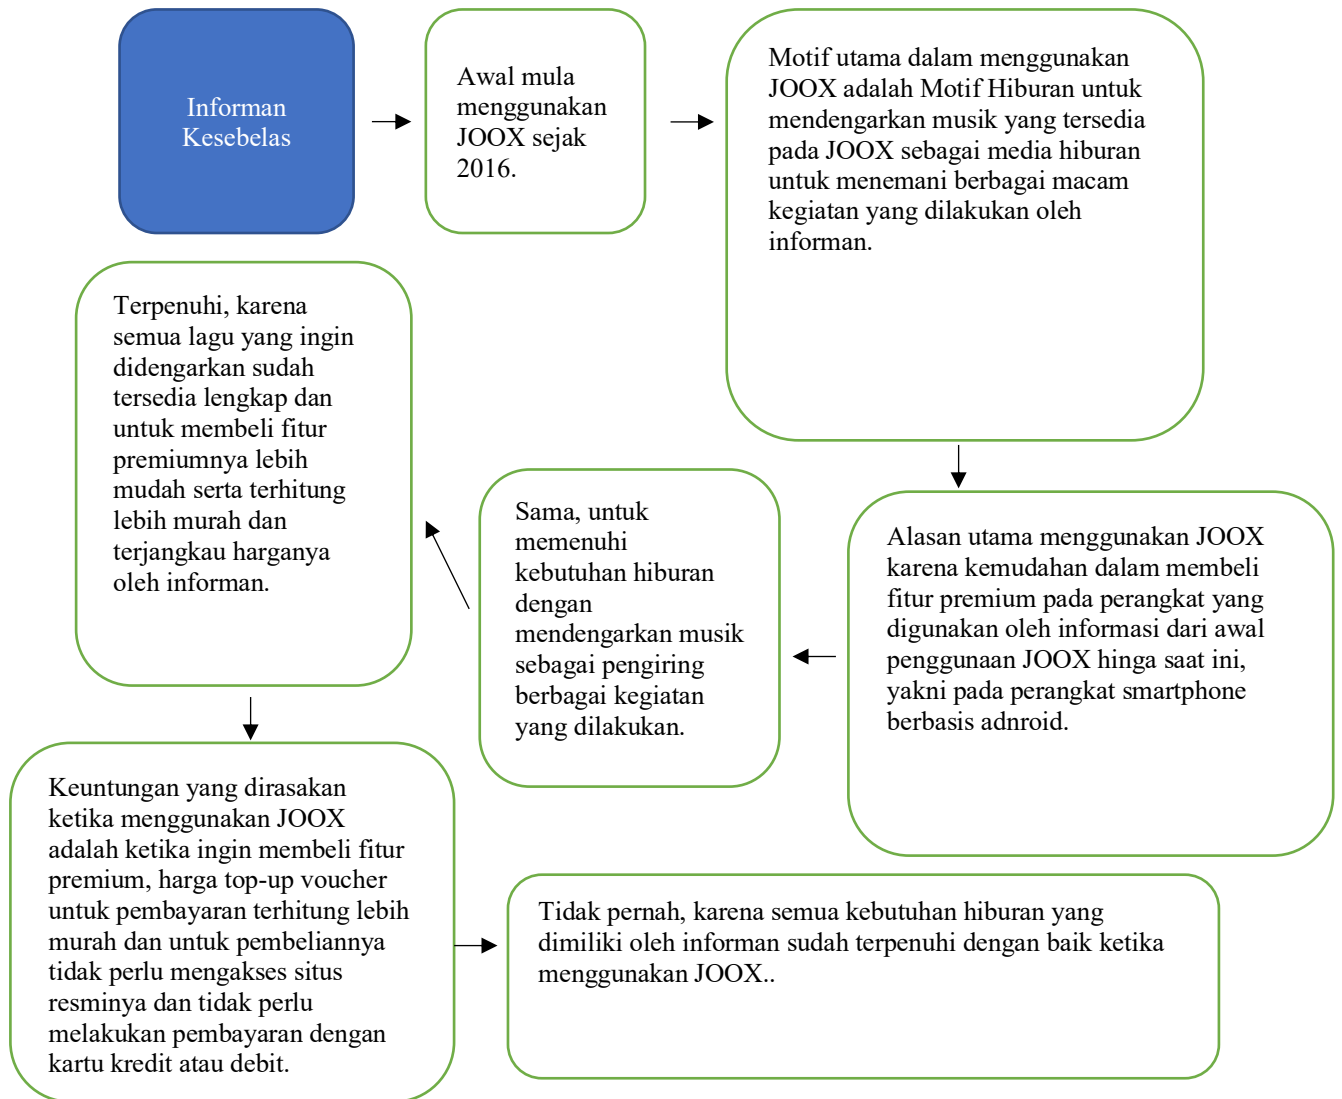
Informan Kesebelas

Awal mula menggunakan JOOX sejak 2016.

Motif utama dalam menggunakan JOOX adalah Motif Hiburan untuk mendengarkan musik yang tersedia pada JOOX sebagai media hiburan untuk menemani berbagai macam kegiatan yang dilakukan oleh informan.

Alasan utama menggunakan JOOX karena kemudahan dalam membeli fitur premium pada perangkat yang digunakan oleh informasi dari awal penggunaan JOOX hinga saat ini, yakni pada perangkat smartphone berbasis adnroid.

Sama, untuk memenuhi kebutuhan hiburan dengan mendengarkan musik sebagai pengiring berbagai kegiatan yang dilakukan.

Terpenuhi, karena semua lagu yang ingin didengarkan sudah tersedia lengkap dan untuk membeli fitur premiumnya lebih mudah serta terhitung lebih murah dan terjangkau harganya oleh informan.

Keuntungan yang dirasakan ketika menggunakan JOOX adalah ketika ingin membeli fitur premium, harga top-up voucher untuk pembayaran terhitung lebih murah dan untuk pembeliannya tidak perlu mengakses situs resminya dan tidak perlu melakukan pembayaran dengan kartu kredit atau debit.

Tidak pernah, karena semua kebutuhan hiburan yang dimiliki oleh informan sudah terpenuhi dengan baik ketika menggunakan JOOX..